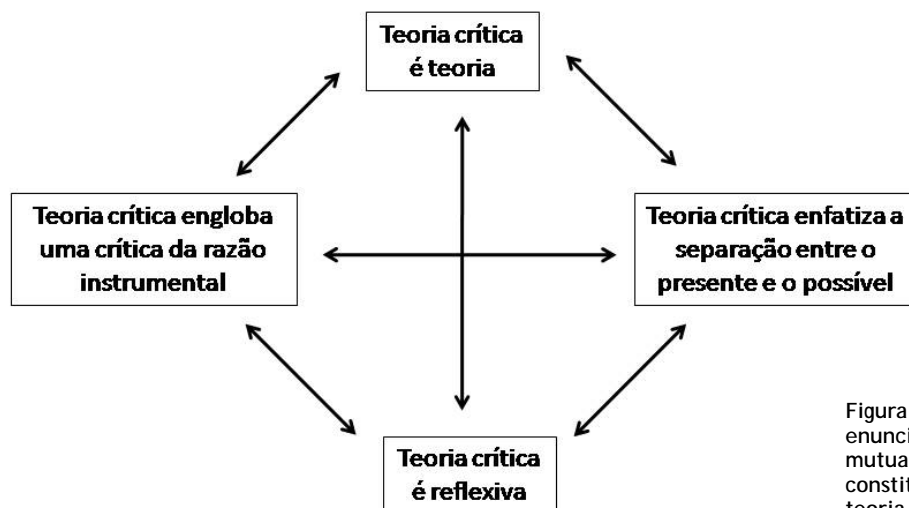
Teoria crítica é teoria

Teoria crítica engloba uma crítica da razão instrumental

Teoria crítica enfatiza a separação entre o presente e o possível

Teoria crítica é reflexiva

Figura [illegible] enunci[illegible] mutua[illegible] constit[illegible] teoria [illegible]